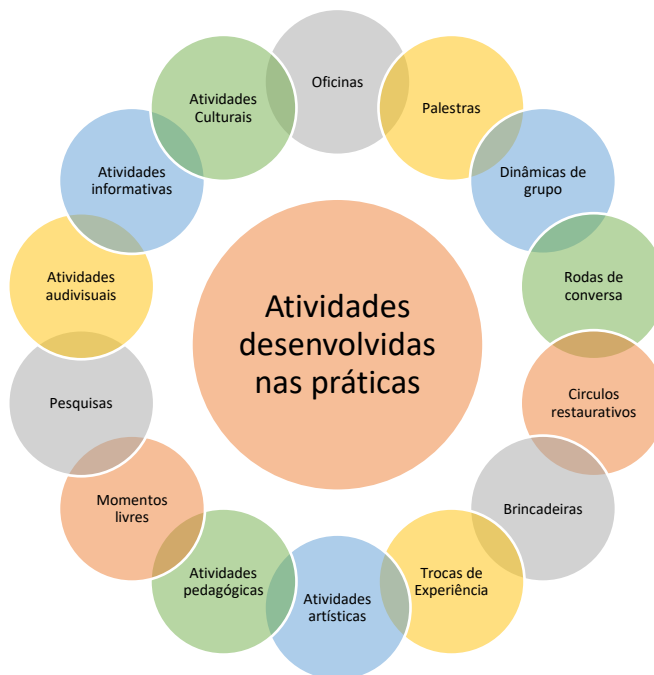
Atividades desenvolvidas nas práticas

Oficinas

Palestras

Dinâmicas de grupo

Rodas de conversa

Circulos restaurativos

Brincadeiras

Trocas de Experiência

Atividades artísticas

Atividades pedagógicas

Momentos livres

Pesquisas

Atividades audivisuais

Atividades informativas

Atividades Culturais